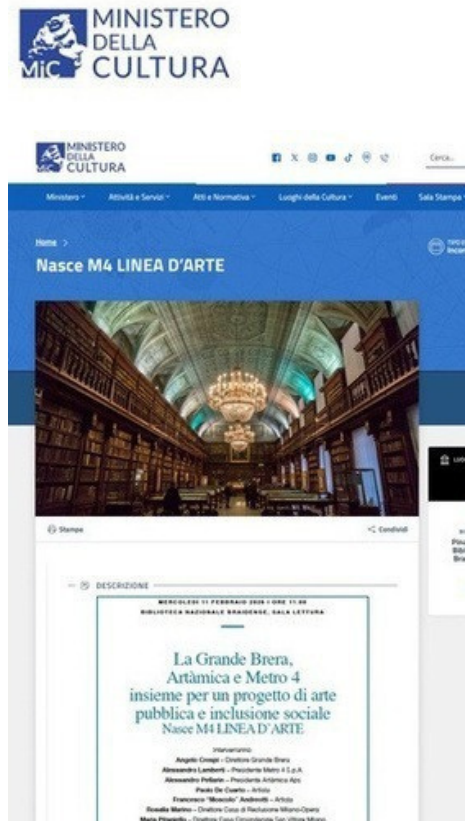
MiC MINISTERO DELLA CULTURA

MiC MINISTERO DELLA CULTURA

Cerca...

Ministero | Attività e Servizi | Atti e Normativa | Luoghi della Cultura | Eventi | Sala Stampa

Home >

Nasce M4 LINEA D'ARTE

Stampa

Condividi

DESCRIZIONE

MERCOLEDÌ 11 FEBBRAIO 2026 | ORE 11.00
BIBLIOTECA NAZIONALE BRAIDENSE, SALA LETTURA

La Grande Brera, Artàmica e Metro 4 insieme per un progetto di arte pubblica e inclusione sociale
Nasce M4 LINEA D'ARTE

Intervengono
Angelo Crespi – Direttore Grande Brera
Alessandro Lamberti – Presidente Metro 4 S.p.A.
Alessandro Pellarin – Presidente Artàmica Aps
Paolo De Cuarto – Artista
Francesco "Moscolo" Andreotti – Artista
Rosalia Marino – Direttore Casa di Reclusione Milano-Opera
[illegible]